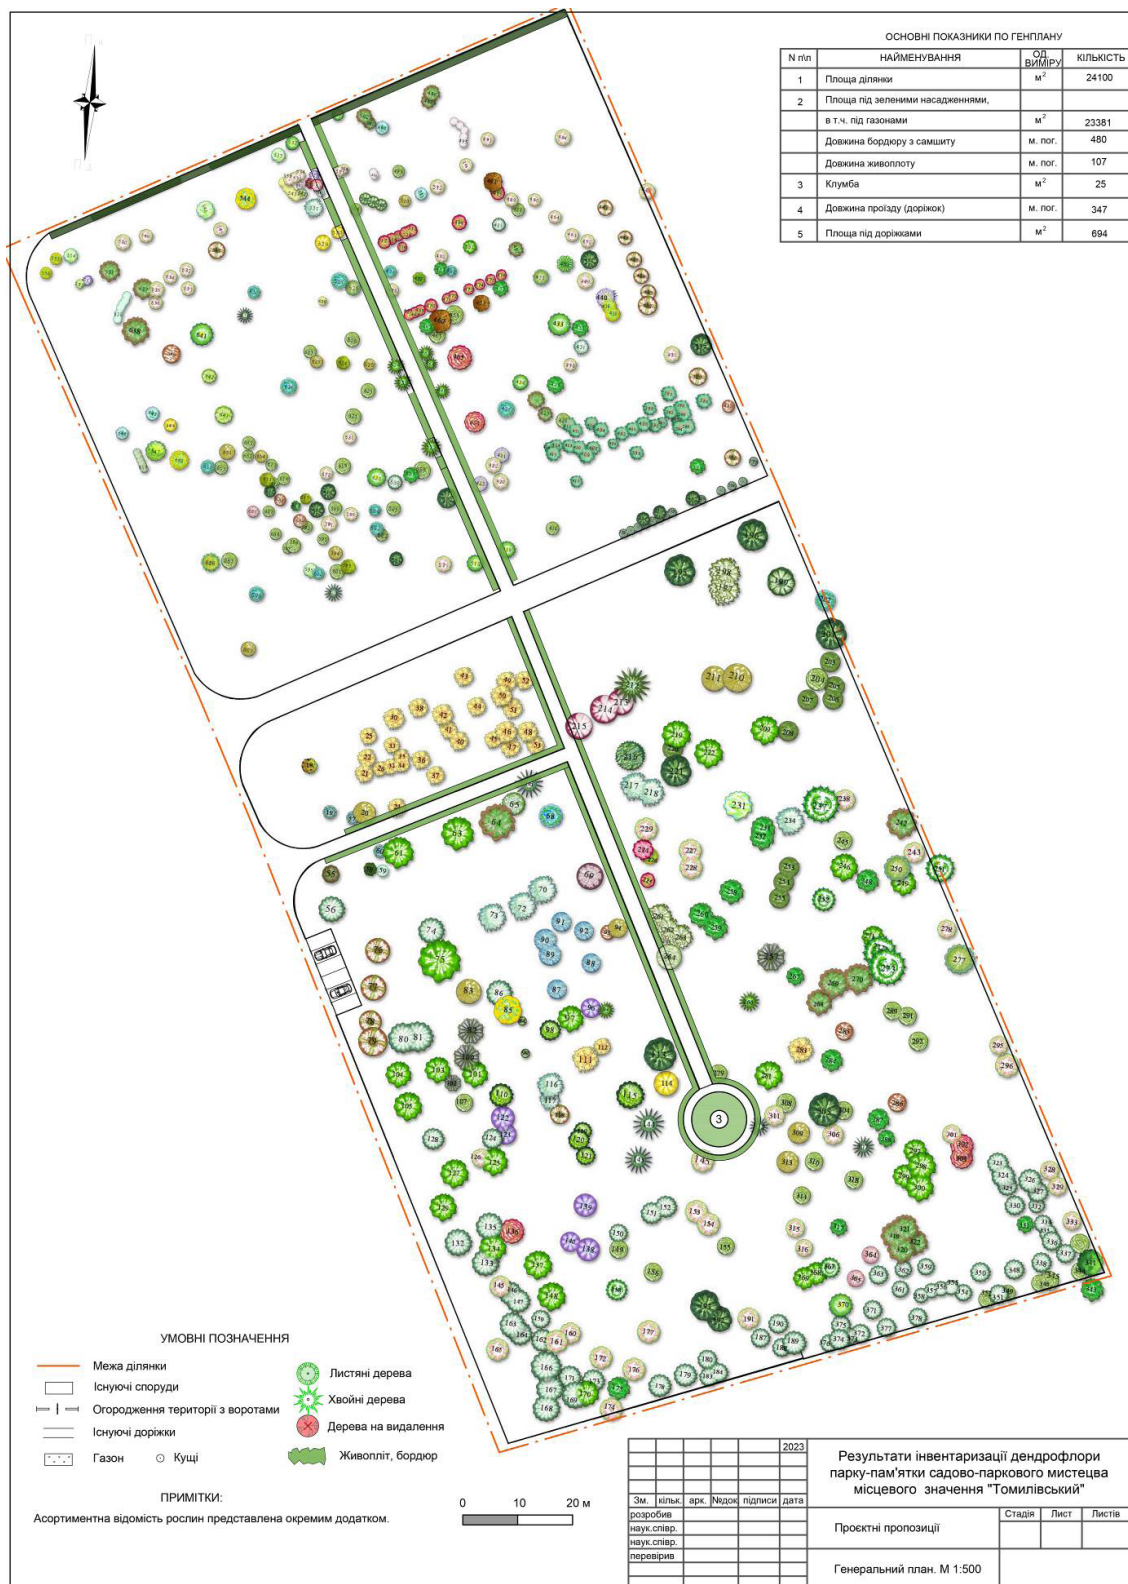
ОСНОВНІ ПОКАЗНИКИ ПО ГЕНПЛАНУ

| N п\п | НАЙМЕНУВАННЯ | ОД. ВИМІРУ | КІЛЬКІСТЬ |
|---|---|---|---|
| 1 | Площа ділянки | $м^2$ | 24100 |
| 2 | Площа під зеленими насадженнями, | | |
| | в т.ч. під газонами | $м^2$ | 23381 |
| | Довжина бордюру з самшиту | м. пог. | 480 |
| | Довжина живоплоту | м. пог. | 107 |
| 3 | Клумба | $м^2$ | 25 |
| 4 | Довжина проїзду (доріжок) | м. пог. | 347 |
| 5 | Площа під доріжками | $м^2$ | 694 |

3

УМОВНІ ПОЗНАЧЕННЯ

Межа ділянки
Існуючі споруди
Огородження території з воротами
Існуючі доріжки
Газон
Кущі
Листяні дерева
Хвойні дерева
Дерева на видалення
Живопліт, бордюр

ПРИМІТКИ:
Асортиментна відомість рослин представлена окремим додатком.

0 10 20 м

| | | | | | 2023 |
|---|---|---|---|---|---|
| Зм. | кільк. | арк. | №док | підпис | дата |
| розробив | | | | | |
| наук.співр. | | | | | |
| наук.співр. | | | | | |
| перевірив | | | | | |

Результати інвентаризації дендрофлори парку-пам'ятки садово-паркового мистецва місцевого значення "Томилівський"

Проєктні пропозиції

| Стадія | Лист | Листів |
|---|---|---|
| | | |

Генеральний план. М 1:500